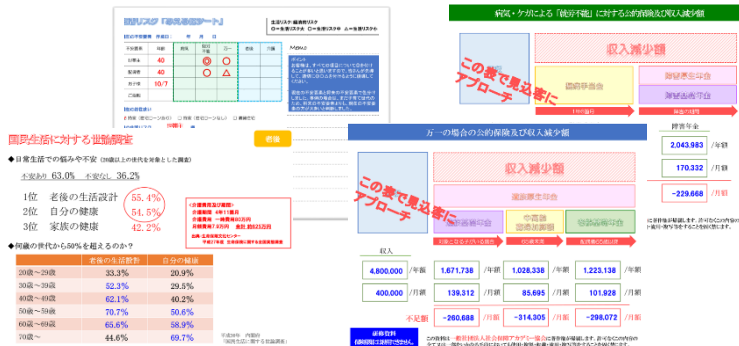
面談リスク「事実確認シート」

病気・ケガによる「就労不能」に対する公的保険及び収入減少額

この表で見込客にアプローチ

収入減少額

国民生活に対する世論調査

◆日常生活での悩みや不安（20歳以上の世代を対象とした調査）

不安あり 63.0%　不安なし 36.2%

1位　老後の生活設計　55.4%
2位　自分の健康　54.5%
3位　家族の健康　42.2%

◆何歳の世代から50%を超えるのか？

| | 老後の生活設計 | 自分の健康 |
|---|---|---|
| 20歳～29歳 | 33.3% | 20.9% |
| 30歳～39歳 | 52.3% | 29.5% |
| 40歳～49歳 | 62.1% | 40.2% |
| 50歳～59歳 | 70.7% | 50.6% |
| 60歳～69歳 | 65.6% | 58.9% |
| 70歳～ | 44.6% | 69.7% |

万一の場合の公的保険及び収入減少額

この表で見込客にアプローチ

収入減少額

障害年金

2,043,983 /年額
170,332 /月額
-229,668 /月額

収入

| 4,800,000 | /年額 | 1,671,738 | /年額 | 1,028,336 | /年額 | 1,223,138 | /年額 |
|---|---|---|---|---|---|---|---|
| 400,000 | /月額 | 139,312 | /月額 | 85,695 | /月額 | 101,928 | /月額 |
| 不足額 | | -260,688 | | -314,305 | | -298,072 | |